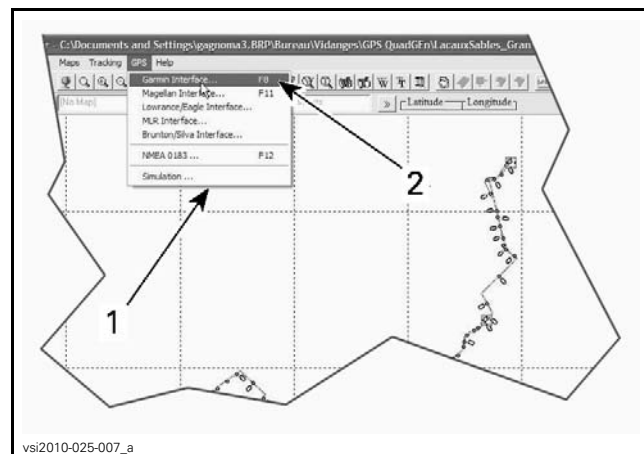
- C:\Documents and Settings\gagnoma3.BRP\Bureau\Vidanges\GPS QuadGEn\LacauxSables_Gran

Maps Tracking GPS Help

Garmin Interface... F8
Magellan Interface... F11
Lowrance/Eagle Interface...
MLR Interface...
Brunton/Silva Interface...
NMEA 0183 ... F12
Simulation ...

[No Map]

Latitude Longitude

2

1

vsi2010-025-007_a